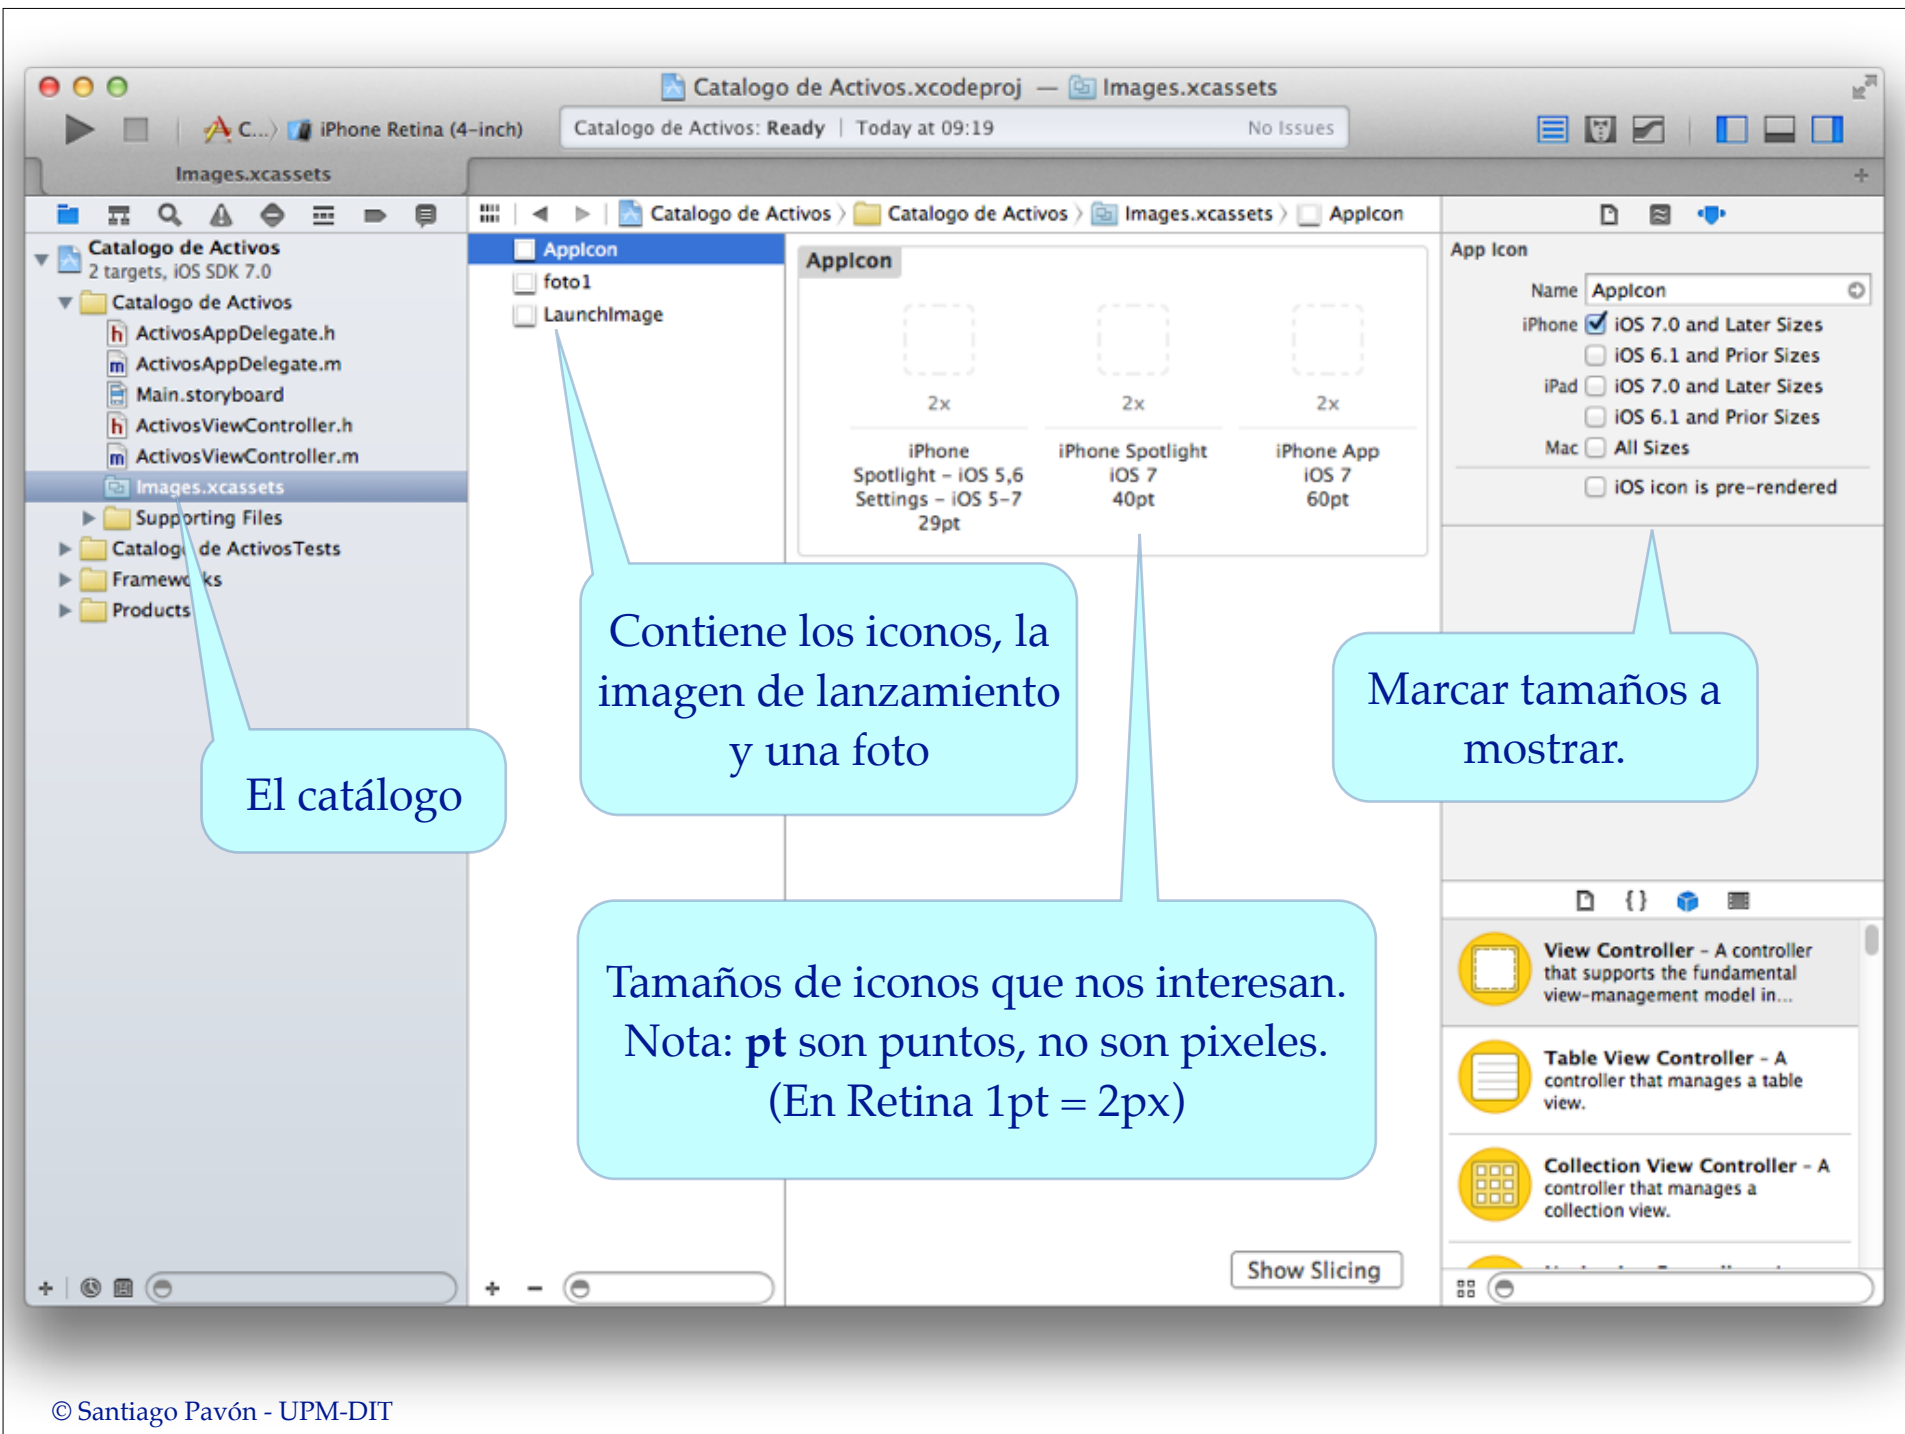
Catalogo de Activos.xcodeproj — Images.xcassets

C...) iPhone Retina (4-inch)

Catalogo de Activos: Ready | Today at 09:19

No Issues

Images.xcassets

Catalogo de Activos 〉 Catalogo de Activos 〉 Images.xcassets 〉 AppIcon

Catalogo de Activos
2 targets, iOS SDK 7.0
Catalogo de Activos
ActivosAppDelegate.h
ActivosAppDelegate.m
Main.storyboard
ActivosViewController.h
ActivosViewController.m
Images.xcassets
Supporting Files
Catalogo de ActivosTests
Frameworks
Products

AppIcon
foto1
LaunchImage

AppIcon

2x
iPhone
Spotlight – iOS 5,6
Settings – iOS 5-7
29pt

2x
iPhone Spotlight
iOS 7
40pt

2x
iPhone App
iOS 7
60pt

App Icon
Name AppIcon
iPhone iOS 7.0 and Later Sizes
iOS 6.1 and Prior Sizes
iPad iOS 7.0 and Later Sizes
iOS 6.1 and Prior Sizes
Mac All Sizes
iOS icon is pre-rendered

View Controller – A controller that supports the fundamental view-management model in...

Table View Controller – A controller that manages a table view.

Collection View Controller – A controller that manages a collection view.

Show Slicing

Contiene los iconos, la imagen de lanzamiento y una foto

Marcar tamaños a mostrar.

El catálogo

Tamaños de iconos que nos interesan.
Nota: **pt** son puntos, no son pixeles.
(En Retina 1pt = 2px)

© Santiago Pavón - UPM-DIT